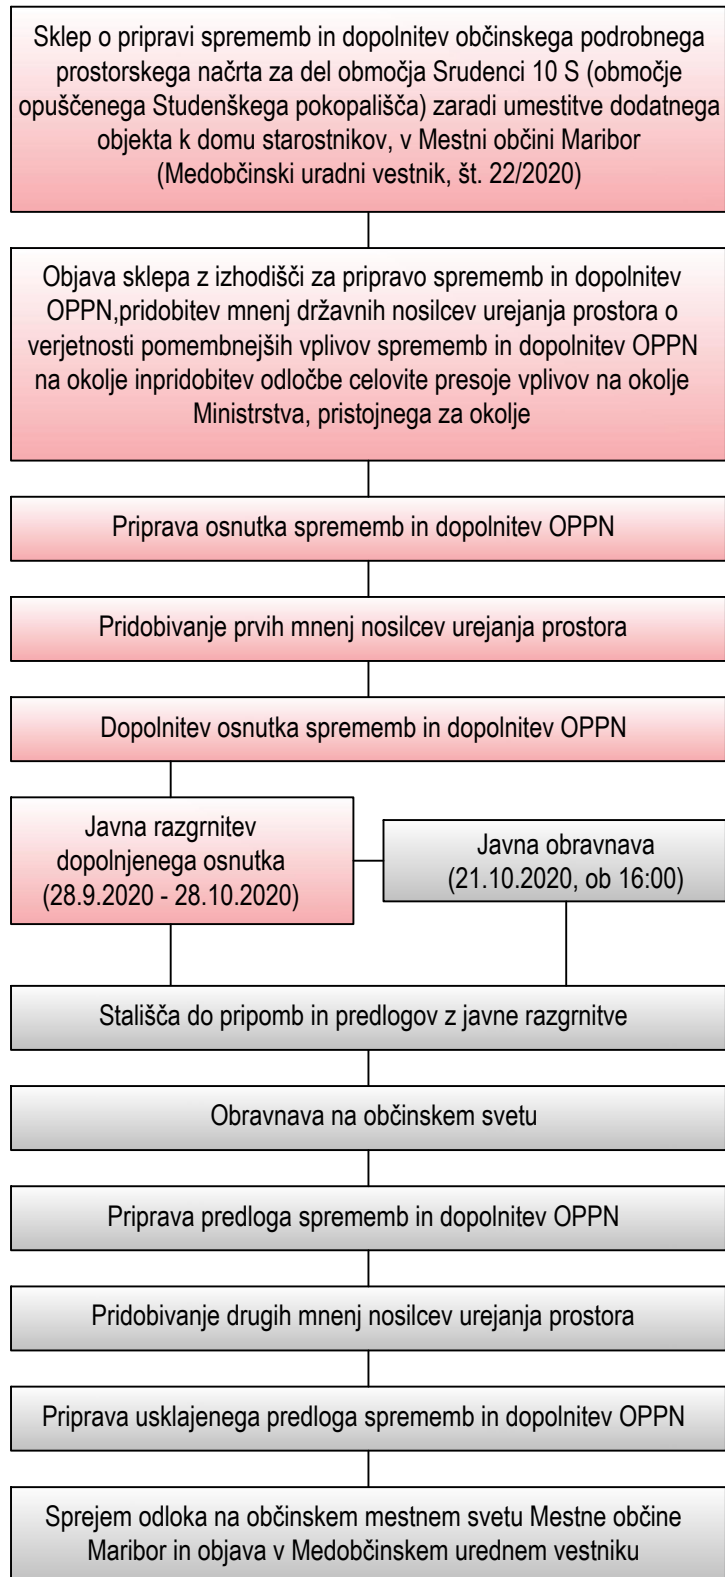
Sklep o pripravi sprememb in dopolnitev občinskega podrobnega prostorskega načrta za del območja Srudenci 10 S (območje opuščenega Studenškega pokopališča) zaradi umestitve dodatnega objekta k domu starostnikov, v Mestni občini Maribor (Medobčinski uradni vestnik, št. 22/2020)

Objava sklepa z izhodišči za pripravo sprememb in dopolnitev OPPN,pridobitev mnenj državnih nosilcev urejanja prostora o verjetnosti pomembnejših vplivov sprememb in dopolnitev OPPN na okolje inpridobitev odločbe celovite presoje vplivov na okolje Ministrstva, pristojnega za okolje

Priprava osnutka sprememb in dopolnitev OPPN

Pridobivanje prvih mnenj nosilcev urejanja prostora

Dopolnitev osnutka sprememb in dopolnitev OPPN

Javna razgrnitev dopolnjenega osnutka (28.9.2020 - 28.10.2020)

Javna obravnava (21.10.2020, ob 16:00)

Stališča do pripomb in predlogov z javne razgrnitve

Obravnava na občinskem svetu

Priprava predloga sprememb in dopolnitev OPPN

Pridobivanje drugih mnenj nosilcev urejanja prostora

Priprava usklajenega predloga sprememb in dopolnitev OPPN

Sprejem odloka na občinskem mestnem svetu Mestne občine Maribor in objava v Medobčinskem urednem vestniku